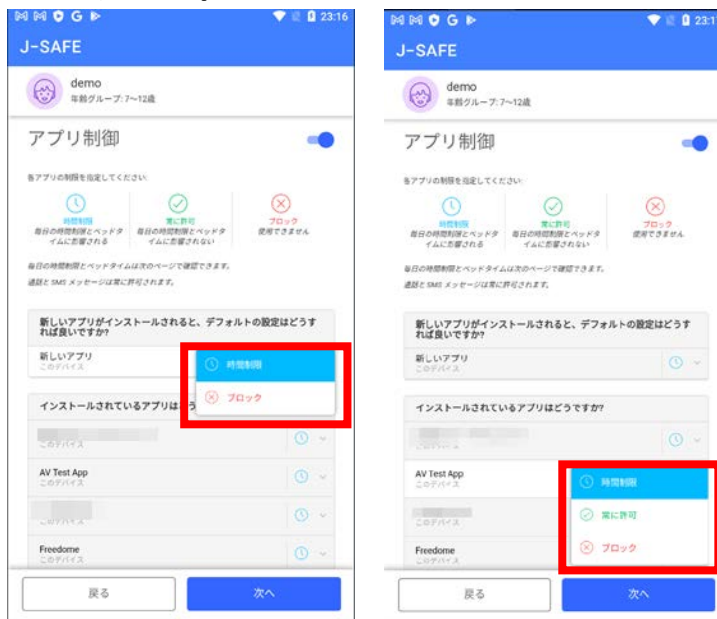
23:16

J-SAFE

demo
年齢グループ: 7~12歳

アプリ制御

各アプリの制限を指定してください:

時間制限
毎日の時間制限とベッドタイムに影響される

常に許可
毎日の時間制限とベッドタイムに影響されない

ブロック
使用できません

毎日の時間制限とベッドタイムは次のページで確認できます。

通話と SMS メッセージは常に許可されます。

新しいアプリがインストールされると、デフォルトの設定はどうすれば良いですか?

新しいアプリ
このデバイス

時間制限

ブロック

インストールされているアプリはどう

このデバイス

AV Test App
このデバイス

このデバイス

Freedome
このデバイス

戻る

次へ

23:1

J-SAFE

demo
年齢グループ: 7~12歳

アプリ制御

各アプリの制限を指定してください:

時間制限
毎日の時間制限とベッドタイムに影響される

常に許可
毎日の時間制限とベッドタイムに影響されない

ブロック
使用できません

毎日の時間制限とベッドタイムは次のページで確認できます。

通話と SMS メッセージは常に許可されます。

新しいアプリがインストールされると、デフォルトの設定はどうすれば良いですか?

新しいアプリ
このデバイス

インストールされているアプリはどうですか?

AV Test App
このデバイス

時間制限

常に許可

このデバイス

ブロック

Freedome
このデバイス

戻る

次へ